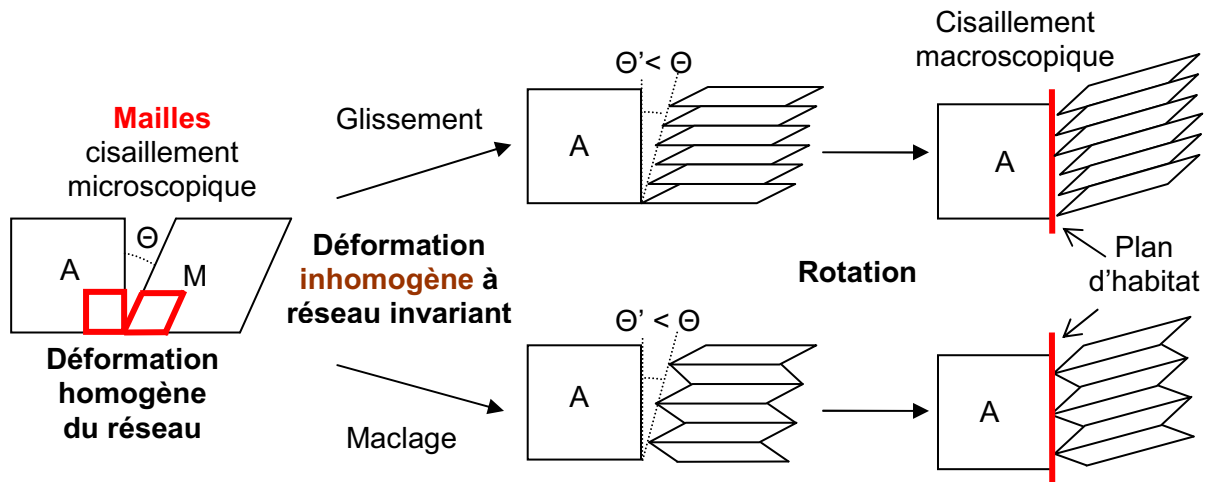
Mailles cisaillement microscopique

A

Θ

M

Déformation homogène du réseau

Glissement

Déformation inhomogène à réseau invariant

Maclage

Θ'< Θ

A

Θ' < Θ

A

Rotation

Cisaillement macroscopique

A

Plan d'habitat

A